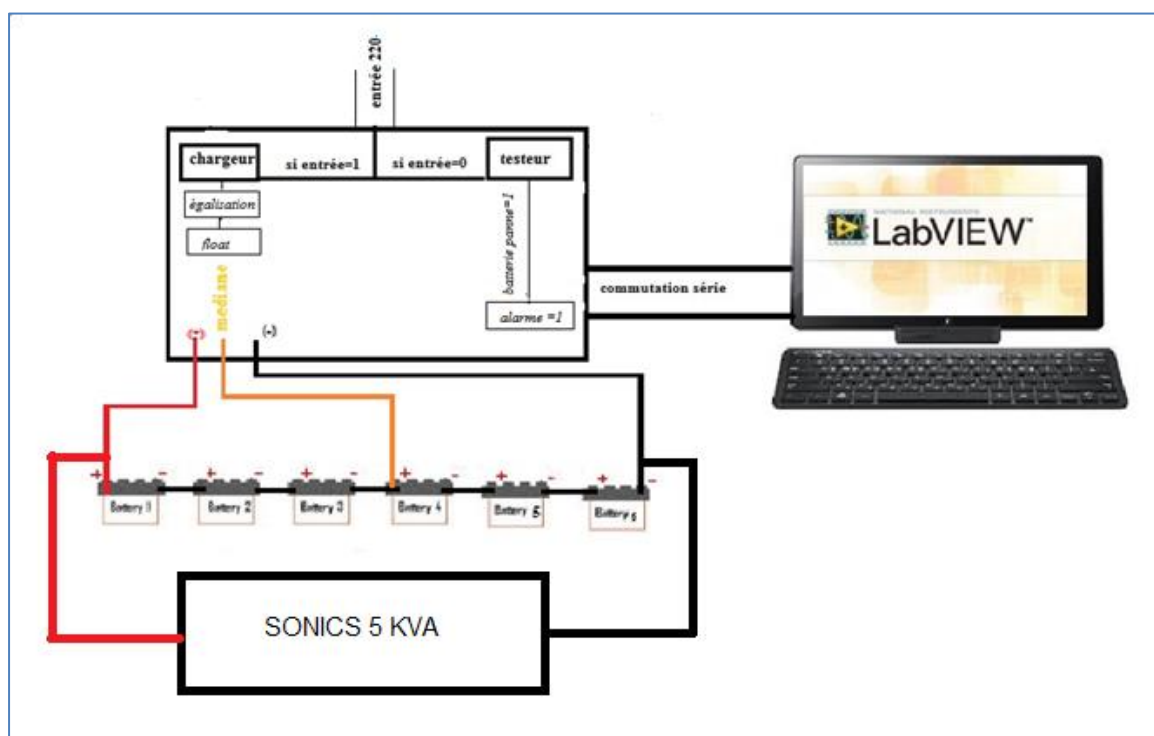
entrée 220

chargeur

si entrée=1

si entrée=0

testeur

égalisation

float

batterie panne=1

mediane

commutation série

alarme =1

(+)

(-)

NATIONAL INSTRUMENTS

LabVIEW

+ - + - + - + - + - + -

Battery 1

Battery 2

Battery 3

Battery 4

Battery 5

Battery 6

SONICS 5 KVA